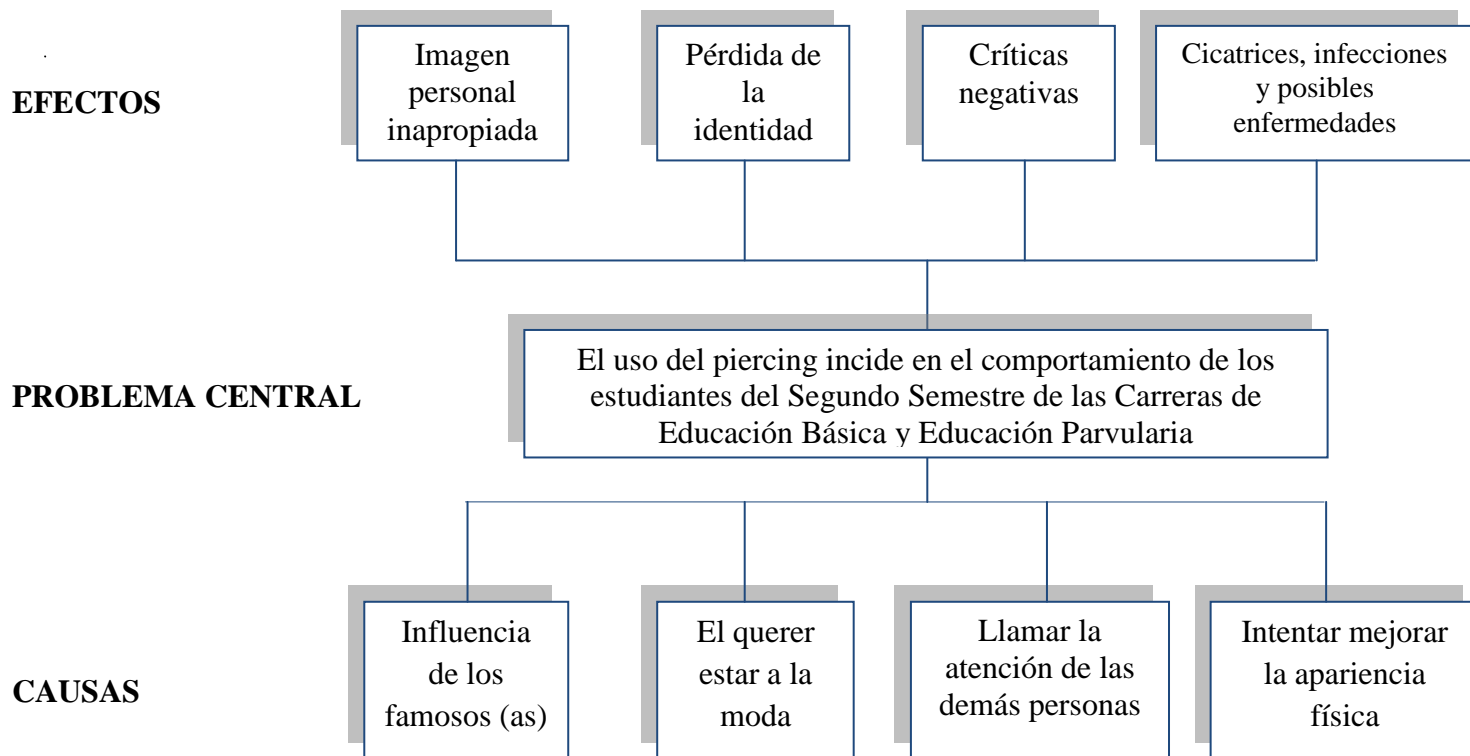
EFECTOS

Imagen personal inapropiada

Pérdida de la identidad

Críticas negativas

Cicatrices, infecciones y posibles enfermedades

PROBLEMA CENTRAL

El uso del piercing incide en el comportamiento de los estudiantes del Segundo Semestre de las Carreras de Educación Básica y Educación Parvularia

CAUSAS

Influencia de los famosos (as)

El querer estar a la moda

Llamar la atención de las demás personas

Intentar mejorar la apariencia física